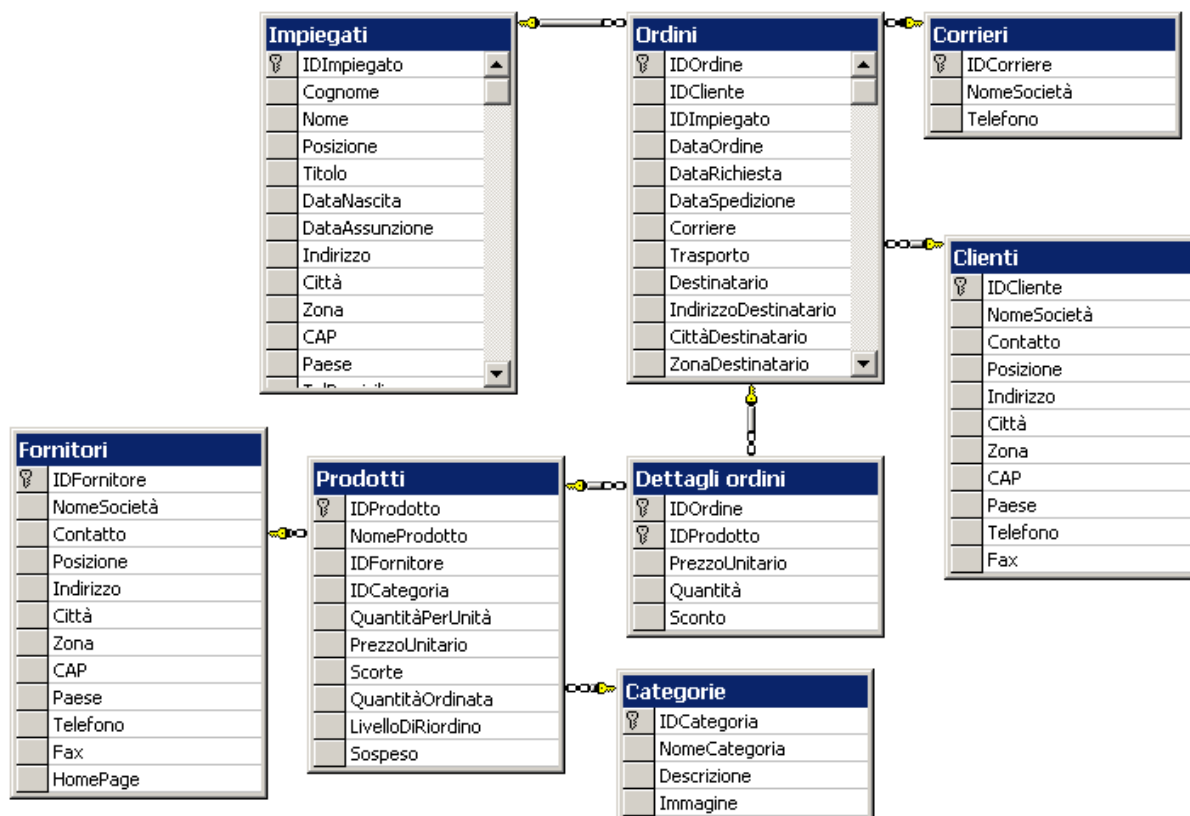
Impiegati
IDImpiegato
Cognome
Nome
Posizione
Titolo
DataNascita
DataAssunzione
Indirizzo
Città
Zona
CAP
Paese
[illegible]

Ordini
IDOrdine
IDCliente
IDImpiegato
DataOrdine
DataRichiesta
DataSpedizione
Corriere
Trasporto
Destinatario
IndirizzoDestinatario
CittàDestinatario
ZonaDestinatario

Corrieri
IDCorriere
NomeSocietà
Telefono

Clienti
IDCliente
NomeSocietà
Contatto
Posizione
Indirizzo
Città
Zona
CAP
Paese
Telefono
Fax

Fornitori
IDFornitore
NomeSocietà
Contatto
Posizione
Indirizzo
Città
Zona
CAP
Paese
Telefono
Fax
HomePage

Prodotti
IDProdotto
NomeProdotto
IDFornitore
IDCategoria
QuantitàPerUnità
PrezzoUnitario
Scorte
QuantitàOrdinata
LivelloDiRiordino
Sospeso

Dettagli ordini
IDOrdine
IDProdotto
PrezzoUnitario
Quantità
Sconto

Categorie
IDCategoria
NomeCategoria
Descrizione
Immagine